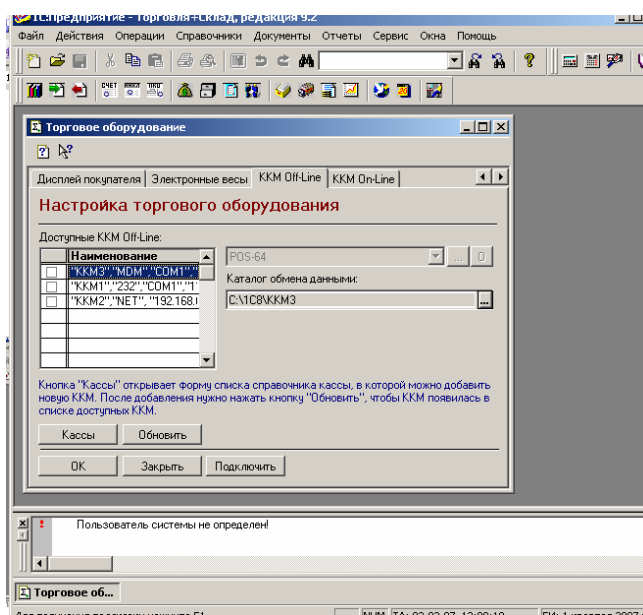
1С:Предприятие - Торговля+Склад, редакция 9.2

Файл Действия Операции Справочники Документы Отчеты Сервис Окна Помощь

Торговое оборудование

Дисплей покупателя | Электронные весы | ККМ Off-Line | ККМ On-Line

Настройка торгового оборудования

Доступные ККМ Off-Line:

| | Наименование |
|---|---|
| | "ККМ3","MDM","COM1"," |
| | "ККМ1","232","COM1","1 |
| | "ККМ2","NET", "192.168. |

POS-64

Каталог обмена данными:

C:\1C8\KKM3

Кнопка "Кассы" открывает форму списка справочника кассы, в которой можно добавить новую ККМ. После добавления нужно нажать кнопку "Обновить", чтобы ККМ появилась в списке доступных ККМ.

Кассы Обновить

OK Закрыть Подключить

Пользователь системы не определен!

Торговое об...

NUM TA: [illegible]